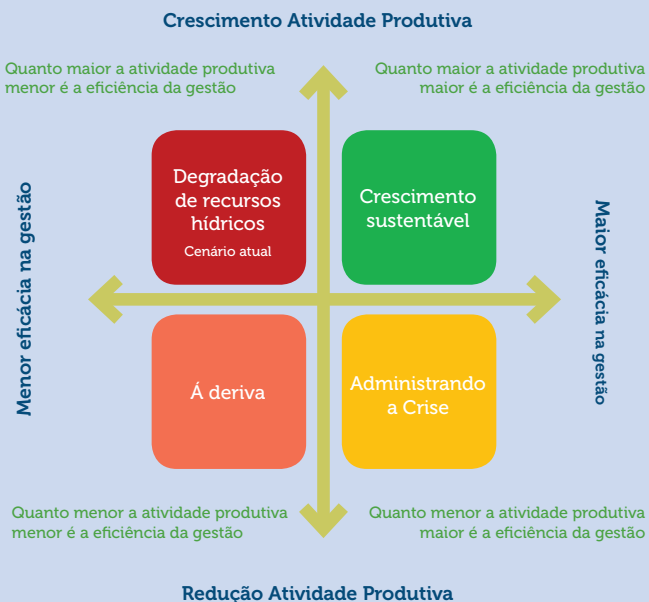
Crescimento Atividade Produtiva

Quanto maior a atividade produtiva menor é a eficiência da gestão

Quanto maior a atividade produtiva maior é a eficiência da gestão

Menor eficácia na gestão

Degradação de recursos hídricos
Cenário atual

Crescimento sustentável

Maior eficácia na gestão

Á deriva

Administrando a Crise

Quanto menor a atividade produtiva menor é a eficiência da gestão

Quanto menor a atividade produtiva maior é a eficiência da gestão

Redução Atividade Produtiva